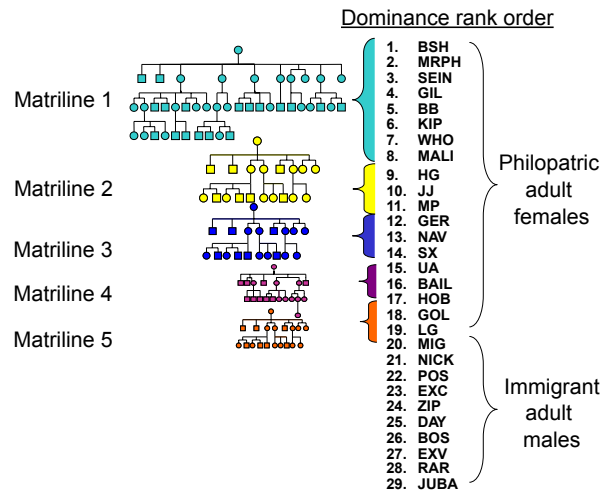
Dominance rank order

Matriline 1

Matriline 2

Matriline 3

Matriline 4

Matriline 5

1. BSH
2. MRPH
3. SEIN
4. GIL
5. BB
6. KIP
7. WHO
8. MALI
9. HG
10. JJ
11. MP
12. GER
13. NAV
14. SX
15. UA
16. BAIL
17. HOB
18. GOL
19. LG
20. MIG
21. NICK
22. POS
23. EXC
24. ZIP
25. DAY
26. BOS
27. EXV
28. RAR
29. JUBA

Philopatric adult females

Immigrant adult males